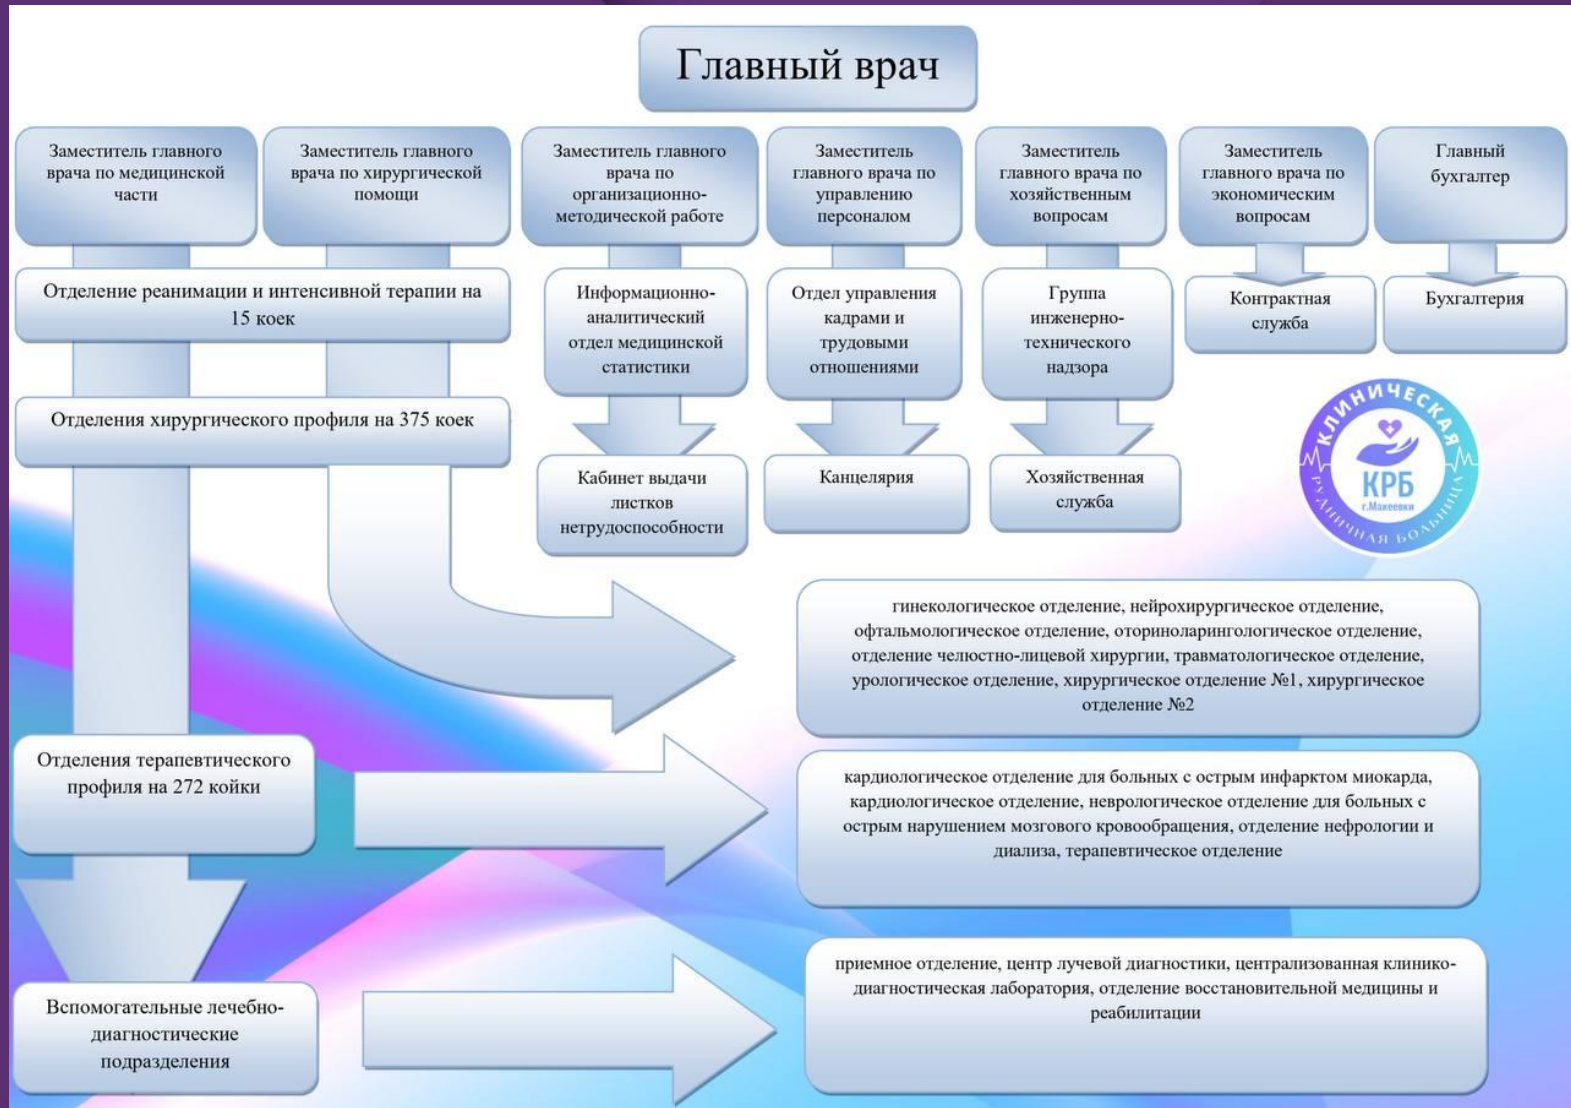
Главный врач

Заместитель главного врача по медицинской части

Заместитель главного врача по хирургической помощи

Заместитель главного врача по организационно-методической работе

Заместитель главного врача по управлению персоналом

Заместитель главного врача по хозяйственным вопросам

Заместитель главного врача по экономическим вопросам

Главный бухгалтер

Отделение реанимации и интенсивной терапии на 15 коек

Информационно-аналитический отдел медицинской статистики

Отдел управления кадрами и трудовыми отношениями

Группа инженерно-технического надзора

Контрактная служба

Бухгалтерия

Отделения хирургического профиля на 375 коек

Кабинет выдачи листков нетрудоспособности

Канцелярия

Хозяйственная служба

КЛИНИЧЕСКАЯ РУДНИЧНАЯ БОЛЬНИЦА КРБ г.Макеевки

гинекологическое отделение, нейрохирургическое отделение, офтальмологическое отделение, оториноларингологическое отделение, отделение челюстно-лицевой хирургии, травматологическое отделение, урологическое отделение, хирургическое отделение №1, хирургическое отделение №2

Отделения терапевтического профиля на 272 койки

кардиологическое отделение для больных с острым инфарктом миокарда, кардиологическое отделение, неврологическое отделение для больных с острым нарушением мозгового кровообращения, отделение нефрологии и диализа, терапевтическое отделение

Вспомогательные лечебно-диагностические подразделения

приемное отделение, центр лучевой диагностики, централизованная клинико-диагностическая лаборатория, отделение восстановительной медицины и реабилитации